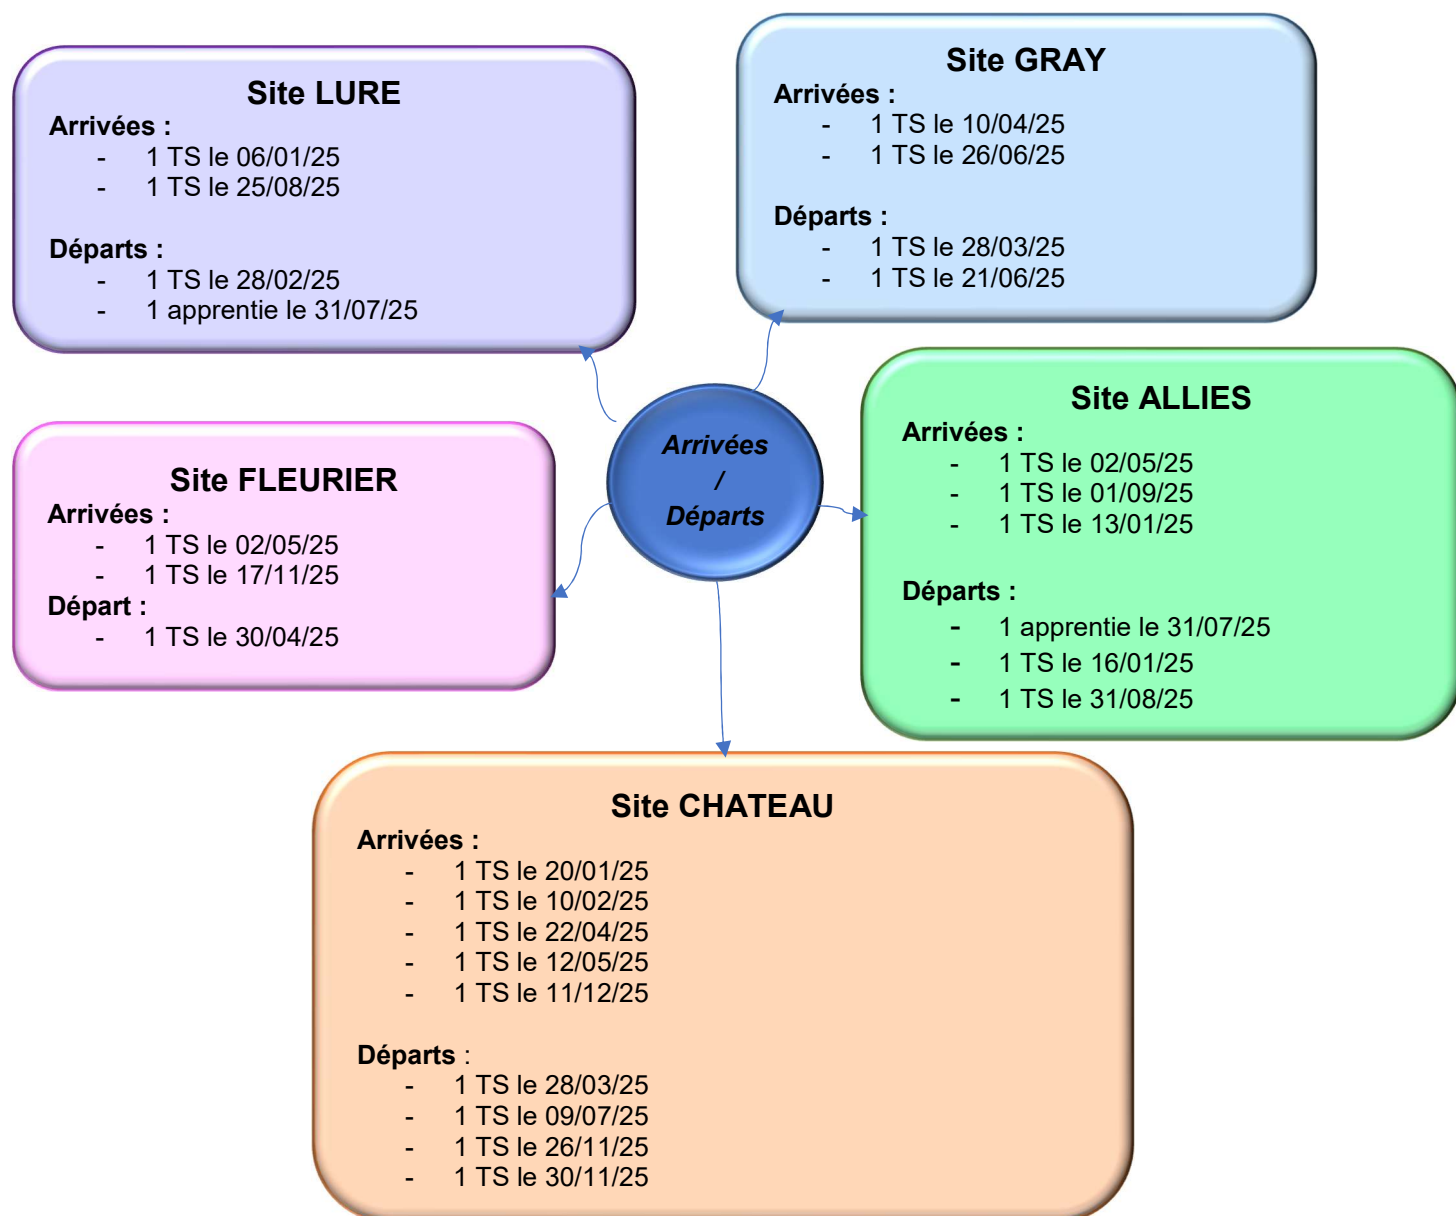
Site LURE
Arrivées :
- 1 TS le 06/01/25
- 1 TS le 25/08/25

Départs :
- 1 TS le 28/02/25
- 1 apprentie le 31/07/25

Site GRAY
Arrivées :
- 1 TS le 10/04/25
- 1 TS le 26/06/25

Départs :
- 1 TS le 28/03/25
- 1 TS le 21/06/25

Arrivées / Départs

Site FLEURIER
Arrivées :
- 1 TS le 02/05/25
- 1 TS le 17/11/25
Départ :
- 1 TS le 30/04/25

Site ALLIES
Arrivées :
- 1 TS le 02/05/25
- 1 TS le 01/09/25
- 1 TS le 13/01/25

Départs :
- 1 apprentie le 31/07/25
- 1 TS le 16/01/25
- 1 TS le 31/08/25

Site CHATEAU
Arrivées :
- 1 TS le 20/01/25
- 1 TS le 10/02/25
- 1 TS le 22/04/25
- 1 TS le 12/05/25
- 1 TS le 11/12/25

Départs :
- 1 TS le 28/03/25
- 1 TS le 09/07/25
- 1 TS le 26/11/25
- 1 TS le 30/11/25